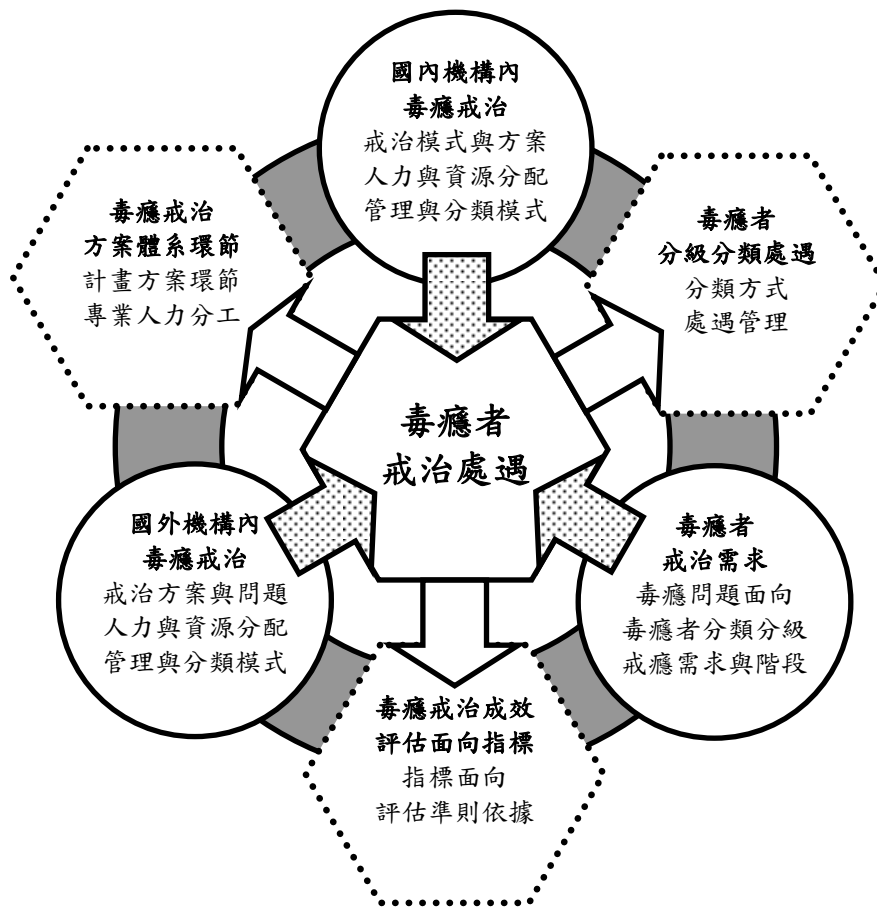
國內機構內
毒癮戒治
戒治模式與方案
人力與資源分配
管理與分類模式

毒癮戒治
方案體系環節
計畫方案環節
專業人力分工

毒癮者
分級分類處遇
分類方式
處遇管理

毒癮者
戒治處遇

國外機構內
毒癮戒治
戒治方案與問題
人力與資源分配
管理與分類模式

毒癮者
戒治需求
毒癮問題面向
毒癮者分類分級
戒癮需求與階段

毒癮戒治成效
評估面向指標
指標面向
評估準則依據